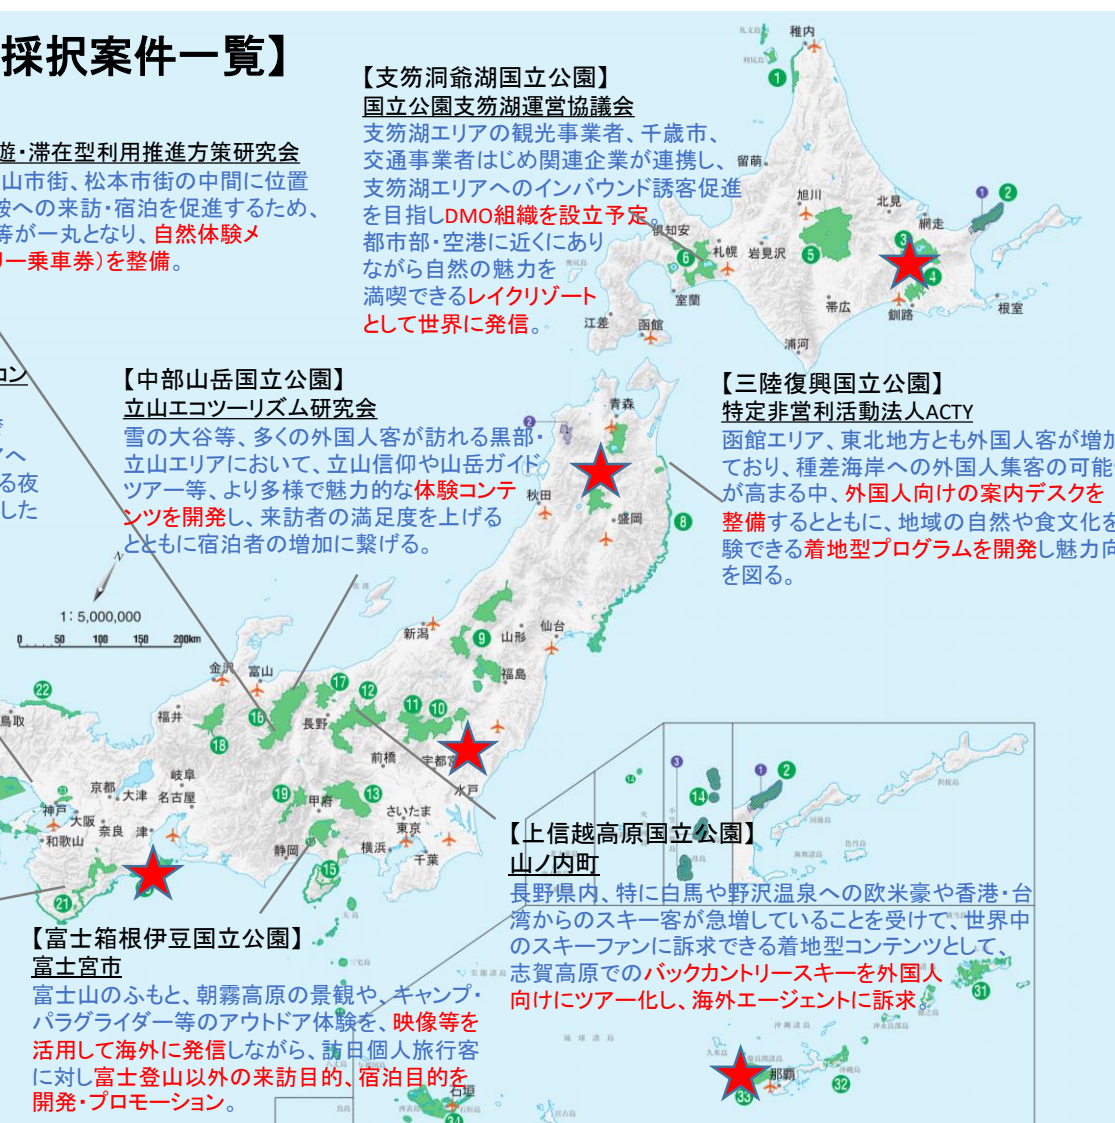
採択案件一覧】

遊・滞在型利用推進方策研究会
山市街、松本市街の中間に位置
被への来訪・宿泊を促進するため、
等が一丸となり、自然体験メ
リー乗車券)を整備。

ョン

【支笏洞爺湖国立公園】
国立公園支笏湖運営協議会
支笏湖エリアの観光事業者、千歳市、交通事業者はじめ関連企業が連携し、支笏湖エリアへのインバウンド誘客促進を目指しDMO組織を設立予定。都市部・空港に近くにありながら自然の魅力を満喫できるレイクリゾートとして世界に発信。

【中部山岳国立公園】
立山エコツーリズム研究会
雪の大谷等、多くの外国人客が訪れる黒部・立山エリアにおいて、立山信仰や山岳ガイドツアー等、より多様で魅力的な体験コンテンツを開発し、来訪者の満足度を上げるとともに宿泊者の増加に繋げる。

【三陸復興国立公園】
特定非営利活動法人ACTY
函館エリア、東北地方とも外国人客が増加ており、種差海岸への外国人集客の可能が高まる中、外国人向けの案内デスクを整備するとともに、地域の自然や食文化を験できる着地型プログラムを開発し魅力向を図る。

1：5,000,000
0 50 100 150 200km

稚内 留萌 旭川 北見 網走 倶知安 札幌 岩見沢 帯広 室蘭 釧路 根室 江差 函館 浦河 青森 秋田 盛岡 山形 仙台 新潟 福島 金沢 富山 福井 長野 前橋 宇都宮 水戸 鳥取 岐阜 京都 大津 名古屋 甲府 さいたま 神戸 大阪 奈良 津 東京 和歌山 静岡 横浜 千葉 那覇

【上信越高原国立公園】
山ノ内町
長野県内、特に白馬や野沢温泉への欧米豪や香港・台湾からのスキー客が急増していることを受けて、世界中のスキーファンに訴求できる着地型コンテンツとして、志賀高原でのバックカントリースキーを外国人向けにツアー化し、海外エージェントに訴求。

【富士箱根伊豆国立公園】
富士宮市
富士山のふもと、朝霧高原の景観や、キャンプ・パラグライダー等のアウトドア体験を、映像等を活用して海外に発信しながら、訪日個人旅行者に対し富士登山以外の来訪目的、宿泊目的を開発・プロモーション。